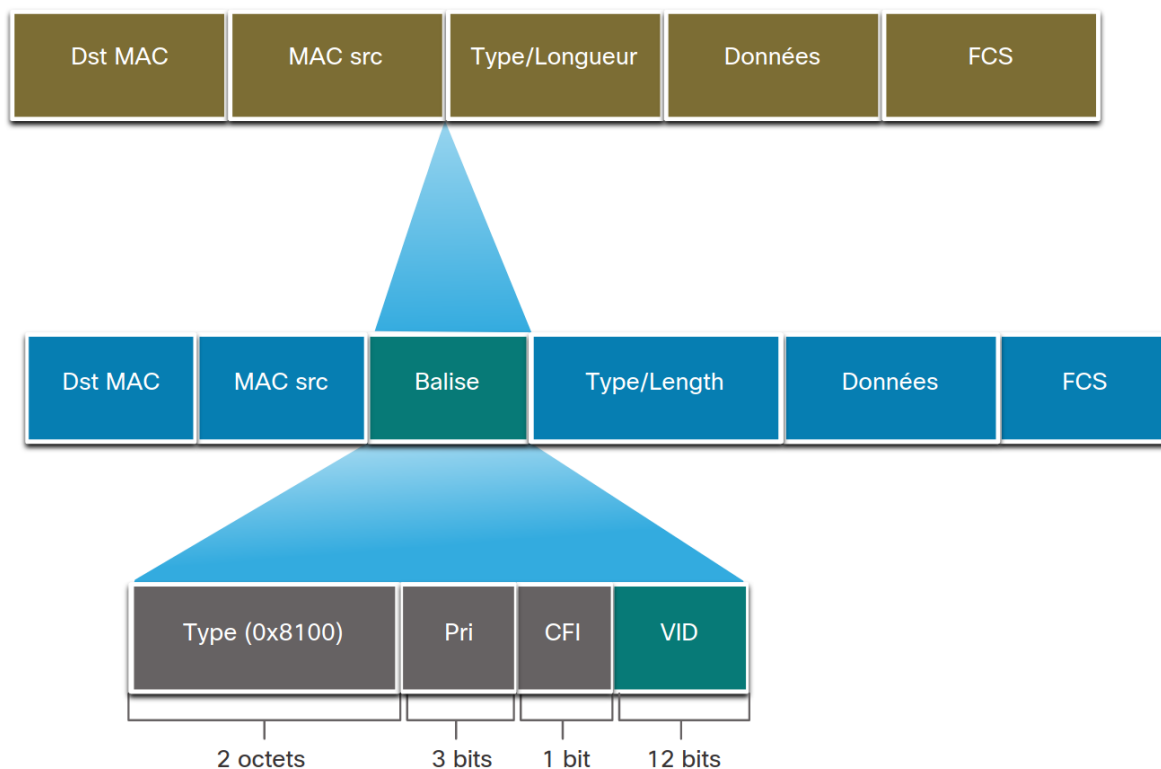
| Dst MAC | MAC src | Type/Longueur | Données | FCS |
|---|---|---|---|---|

| Dst MAC | MAC src | Balise | Type/Length | Données | FCS |
|---|---|---|---|---|---|

| Type (0x8100) | Pri | CFI | VID |
|---|---|---|---|
| 2 octets | 3 bits | 1 bit | 12 bits |